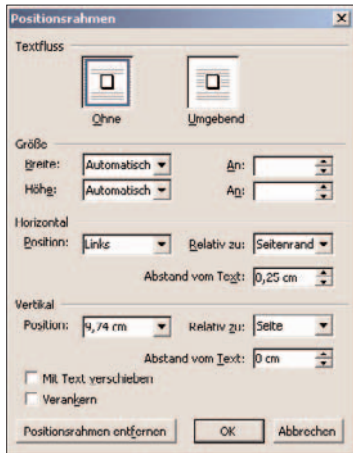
Positionsrahmen

Textfluss

Ohne

Umgebend

Größe

Breite: Automatisch

An:

Höhe: Automatisch

An:

Horizontal

Position: Links

Relativ zu: Seitenrand

Abstand vom Text: 0,25 cm

Vertikal

Position: 9,74 cm

Relativ zu: Seite

Abstand vom Text: 0 cm

Mit Text verschieben

Verankern

Positionsrahmen entfernen

OK

Abbrechen